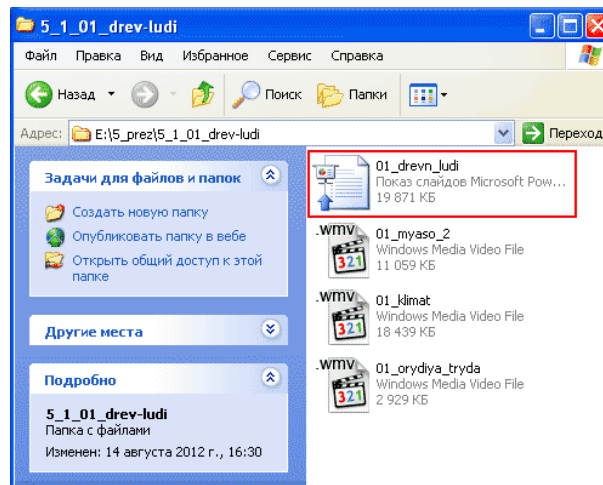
5_1_01_drev-ludi

Файл Правка Вид Избранное Сервис Справка

Назад Поиск Папки

Адрес: E:\5_prez\5_1_01_drev-ludi Переход

Задачи для файлов и папок

Создать новую папку
Опубликовать папку в вебе
Открыть общий доступ к этой папке

Другие места

Подробно

5_1_01_drev-ludi
Папка с файлами
Изменен: 14 августа 2012 г., 16:30

01_drevn_ludi
Показ слайдов Microsoft Pow...
19 871 КБ

.wmv
321
01_myaso_2
Windows Media Video File
11 059 КБ

.wmv
321
01_klimat
Windows Media Video File
18 439 КБ

.wmv
321
01_orydiya_tryda
Windows Media Video File
2 929 КБ